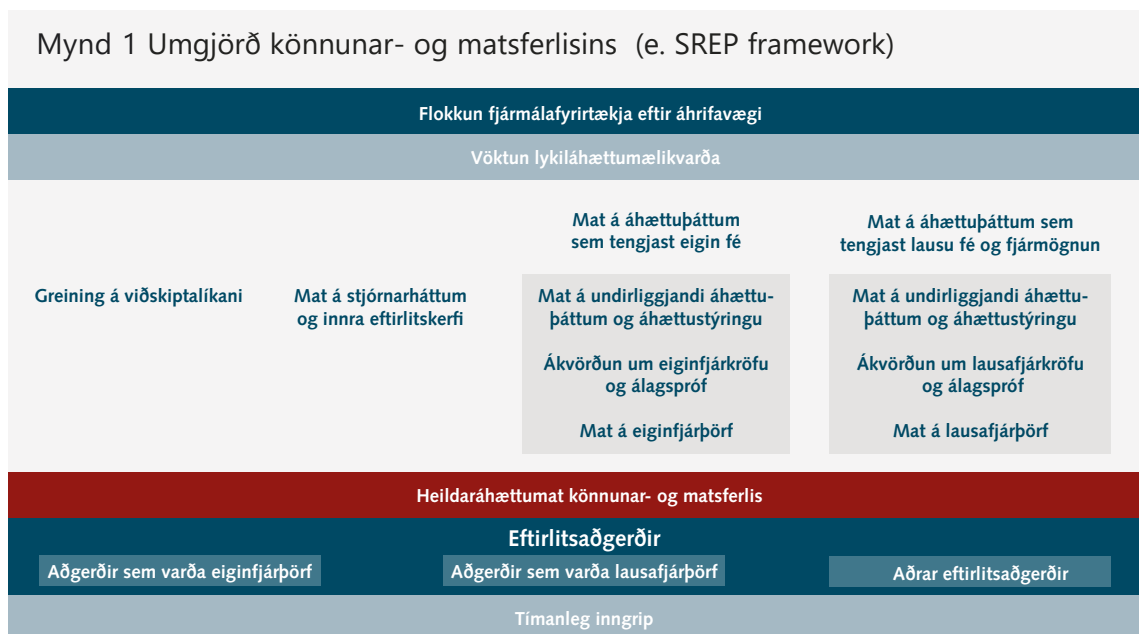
Mynd 1 Umgjörð könnunar- og matsferlisins (e. SREP framework)

Flokkun fjármálafyrirtækja eftir áhrifavægi

Vöktun lykiláhættumælikvarða

Greining á viðskiptalíkani

Mat á stjórnarháttum og innra eftirlitskerfi

Mat á áhættuþáttum sem tengjast eigin fé

Mat á undirliggjandi áhættuþáttum og áhættustýringu

Ákvörðun um eiginfjárkröfu og álagspróf

Mat á eiginfjárþörf

Mat á áhættuþáttum sem tengjast lausu fé og fjármögnun

Mat á undirliggjandi áhættuþáttum og áhættustýringu

Ákvörðun um lausafjárkröfu og álagspróf

Mat á lausafjárþörf

Heildaráhættumat könnunar- og matsferlis

Eftirlitsaðgerðir

Aðgerðir sem varða eiginfjárþörf

Aðgerðir sem varða lausafjárþörf

Aðrar eftirlitsaðgerðir

Tímanleg inngrip